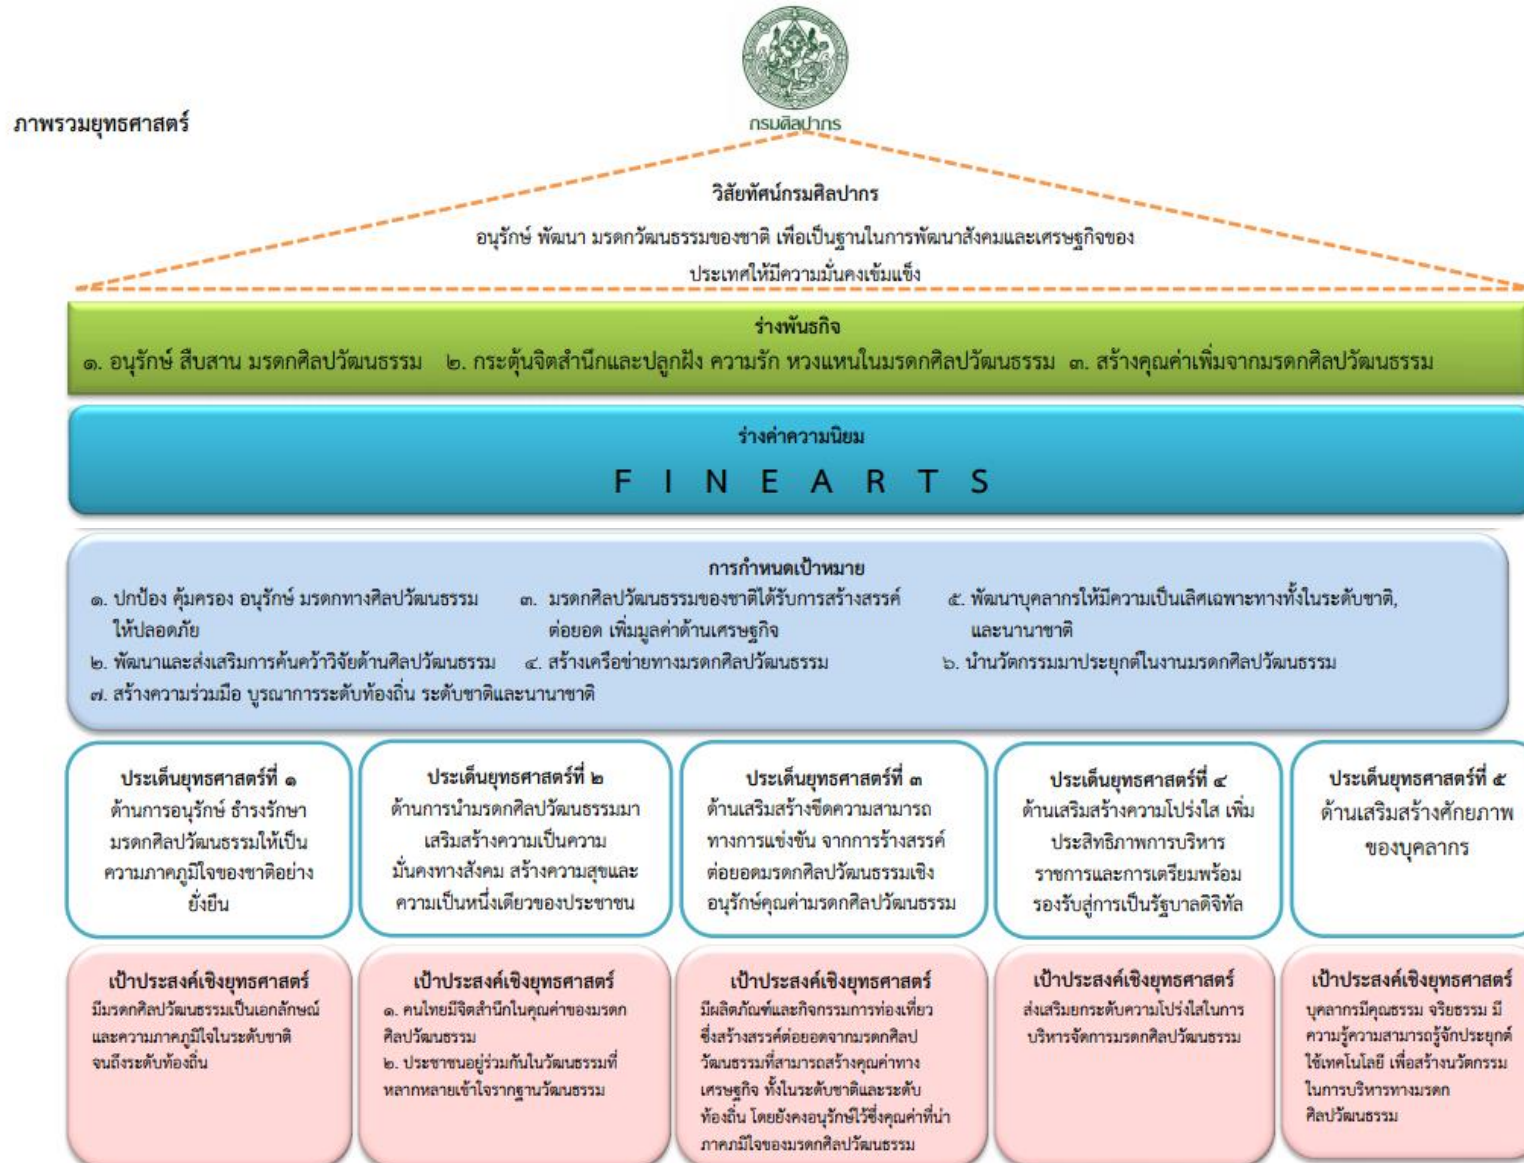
ภาพรวมยุทธศาสตร์

กรมศิลปากร

วิสัยทัศน์กรมศิลปากร

อนุรักษ์ พัฒนา มรดกวัฒนธรรมของชาติ เพื่อเป็นฐานในการพัฒนาสังคมและเศรษฐกิจของประเทศให้มีความมั่นคงเข้มแข็ง

ร่างพันธกิจ

๑. อนุรักษ์ สืบสาน มรดกศิลปวัฒนธรรม ๒. กระตุ้นจิตสำนึกและปลูกฝัง ความรัก หวงแหนในมรดกศิลปวัฒนธรรม ๓. สร้างคุณค่าเพิ่มจากมรดกศิลปวัฒนธรรม

ร่างค่าความนิยม

F I N E A R T S

การกำหนดเป้าหมาย

๑. ปกป้อง คุ้มครอง อนุรักษ์ มรดกทางศิลปวัฒนธรรมให้ปลอดภัย

๓. มรดกศิลปวัฒนธรรมของชาติได้รับการสร้างสรรค์ต่อยอด เพิ่มมูลค่าด้านเศรษฐกิจ

๕. พัฒนาบุคลากรให้มีความเป็นเลิศเฉพาะทางทั้งในระดับชาติ, และนานาชาติ

๒. พัฒนาและส่งเสริมการค้นคว้าวิจัยด้านศิลปวัฒนธรรม

๔. สร้างเครือข่ายทางมรดกศิลปวัฒนธรรม

๖. นำนวัตกรรมมาประยุกต์ในงานมรดกศิลปวัฒนธรรม

๗. สร้างความร่วมมือ บูรณาการระดับท้องถิ่น ระดับชาติและนานาชาติ

ประเด็นยุทธศาสตร์ที่ ๑
ด้านการอนุรักษ์ ธำรงรักษามรดกศิลปวัฒนธรรมให้เป็นความภาคภูมิใจของชาติอย่างยั่งยืน

ประเด็นยุทธศาสตร์ที่ ๒
ด้านการนำมรดกศิลปวัฒนธรรมมาเสริมสร้างความเป็นความมั่นคงทางสังคม สร้างความสุขและความเป็นหนึ่งเดียวของประชาชน

ประเด็นยุทธศาสตร์ที่ ๓
ด้านเสริมสร้างขีดความสามารถทางการแข่งขัน จากการสร้างสรรค์ต่อยอดมรดกศิลปวัฒนธรรมเชิงอนุรักษ์คุณค่ามรดกศิลปวัฒนธรรม

ประเด็นยุทธศาสตร์ที่ ๔
ด้านเสริมสร้างความโปร่งใส เพิ่มประสิทธิภาพการบริหารราชการและการเตรียมพร้อมรองรับสู่การเป็นรัฐบาลดิจิทัล

ประเด็นยุทธศาสตร์ที่ ๕
ด้านเสริมสร้างศักยภาพของบุคลากร

เป้าประสงค์เชิงยุทธศาสตร์
มีมรดกศิลปวัฒนธรรมเป็นเอกลักษณ์และความภาคภูมิใจในระดับชาติจนถึงระดับท้องถิ่น

เป้าประสงค์เชิงยุทธศาสตร์
๑. คนไทยมีจิตสำนึกในคุณค่าของมรดกศิลปวัฒนธรรม
๒. ประชาชนอยู่ร่วมกันในวัฒนธรรมที่หลากหลายเข้าใจรากฐานวัฒนธรรม

เป้าประสงค์เชิงยุทธศาสตร์
มีผลิตภัณฑ์และกิจกรรมการท่องเที่ยวซึ่งสร้างสรรค์ต่อยอดจากมรดกศิลปวัฒนธรรมที่สามารถสร้างคุณค่าทางเศรษฐกิจ ทั้งในระดับชาติและระดับท้องถิ่น โดยยังคงอนุรักษ์ไว้ซึ่งคุณค่าที่น่าภาคภูมิใจของมรดกศิลปวัฒนธรรม

เป้าประสงค์เชิงยุทธศาสตร์
ส่งเสริมยกระดับความโปร่งใสในการบริหารจัดการมรดกศิลปวัฒนธรรม

เป้าประสงค์เชิงยุทธศาสตร์
บุคลากรมีคุณธรรม จริยธรรม มีความรู้ความสามารถรู้จักประยุกต์ใช้เทคโนโลยี เพื่อสร้างนวัตกรรมในการบริหารทางมรดกศิลปวัฒนธรรม